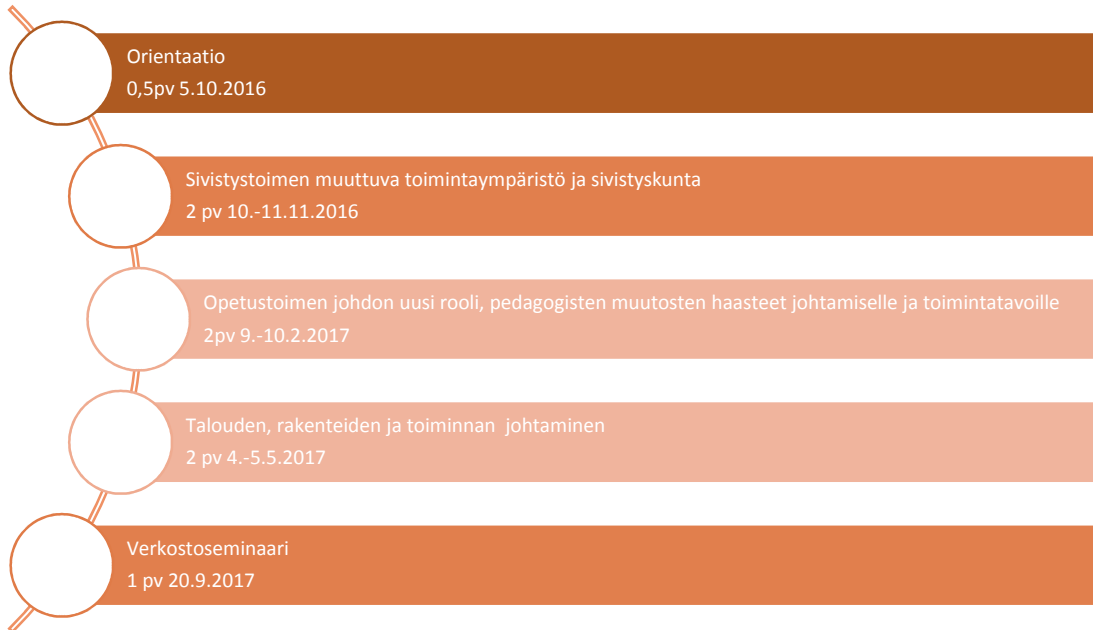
Orientaatio
0,5pv 5.10.2016

Sivistystoimen muuttuva toimintaympäristö ja sivistyskunta
2 pv 10.-11.11.2016

Opetustoimen johdon uusi rooli, pedagogisten muutosten haasteet johtamiselle ja toimintatavoille
2pv 9.-10.2.2017

Talouden, rakenteiden ja toiminnan johtaminen
2 pv 4.-5.5.2017

Verkostoseminaari
1 pv 20.9.2017